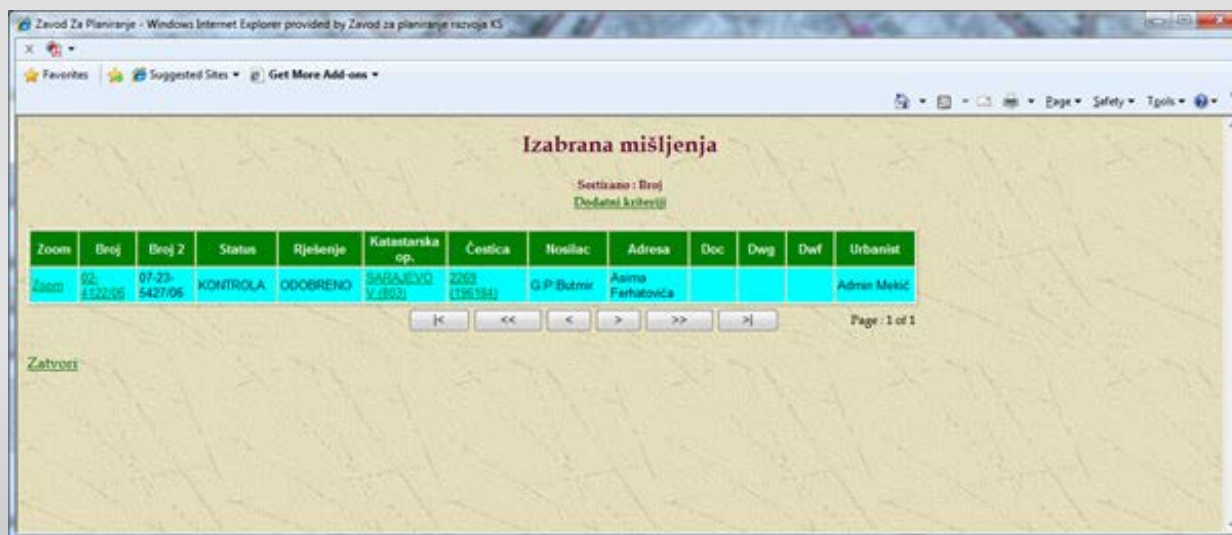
Zavod Za Planiranje - Windows Internet Explorer provided by Zavod za planiranje razvoja KS

Favorites | Suggested Sites ▾ Get More Add-ons ▾

Page ▾ Safety ▾ Tools ▾

Izabrana mišljenja

Sortirano : Broj
Dodatni kriteriji

| Zoom | Broj | Broj 2 | Status | Rješenje | Katastarska op. | Čestica | Nosilac | Adresa | Doc | Dwg | Dwf | Urbanist |
|---|---|---|---|---|---|---|---|---|---|---|---|---|
| Zoom | 02-4122/06 | 07-23-5427/06 | KONTROLA | ODOBRENO | SARAJEVO V (803) | 2269 (196184) | G.P.Butmir | Asima Ferhatovića | | | | Admin Mekić |

|< << < > >> >|

Page : 1 of 1

Zatvori